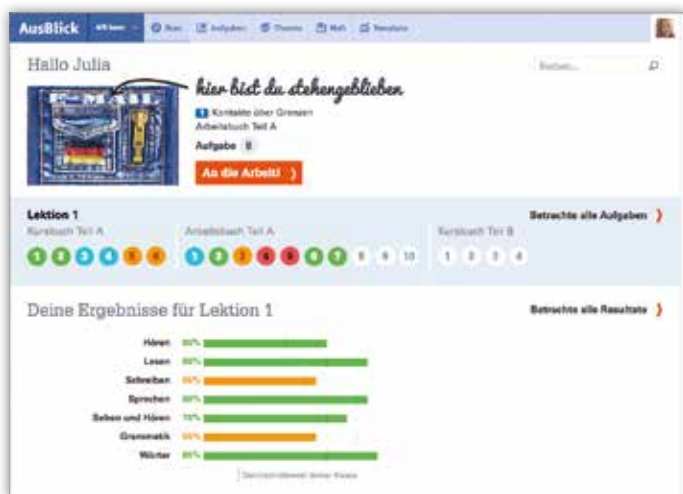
AusBlick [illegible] Start Aufgaben Themen Heft Resultate

Hallo Julia

Suchen...

hier bist du stehengeblieben

1 Kontakte über Grenzen
Arbeitsbuch Teil A

Aufgabe 8

An die Arbeit!

Lektion 1
Kursbuch Teil A
1 2 3 4 5 6
Arbeitsbuch Teil A
1 2 3 4 5 6 7 8 9 10
Kursbuch Teil B
1 2 3 4

Betrachte alle Aufgaben

Deine Ergebnisse für Lektion 1

Betrachte alle Resultate

Hören 80%
Lesen 90%
Schreiben 60%
Sprechen 90%
Sehen und Hören 70%
Grammatik 60%
Wörter 95%

Durchschnittswert deiner Klasse